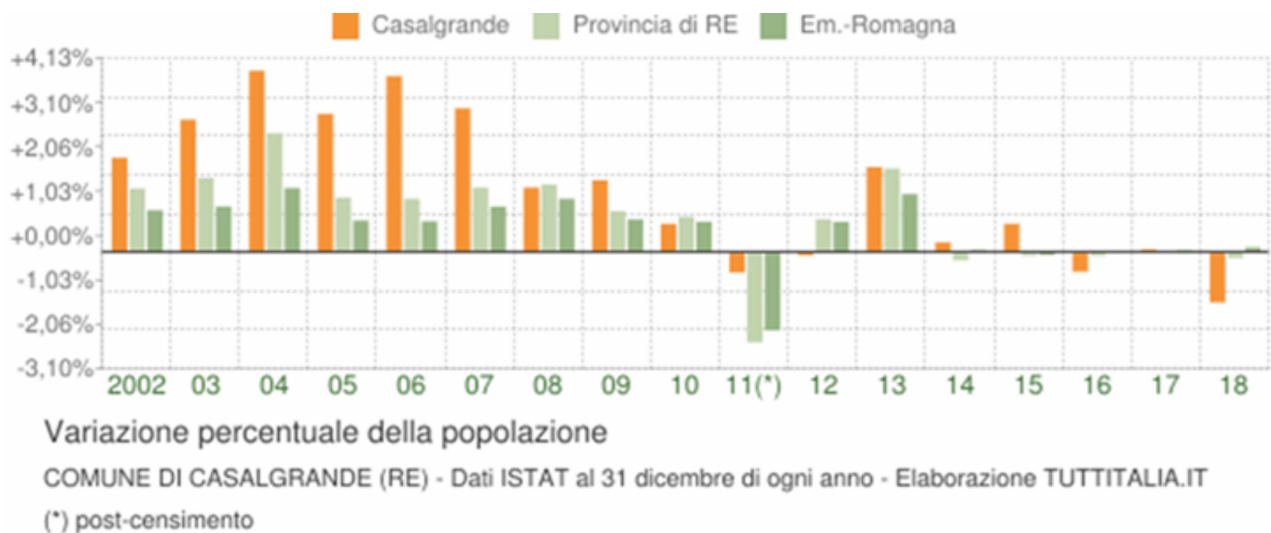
Casalgrande Provincia di RE Em.-Romagna

+4,13%
+3,10%
+2,06%
+1,03%
+0,00%
-1,03%
-2,06%
-3,10%

2002 03 04 05 06 07 08 09 10 11(*) 12 13 14 15 16 17 18

Variazione percentuale della popolazione

COMUNE DI CASALGRANDE (RE) - Dati ISTAT al 31 dicembre di ogni anno - Elaborazione TUTTITALIA.IT

(*) post-censimento